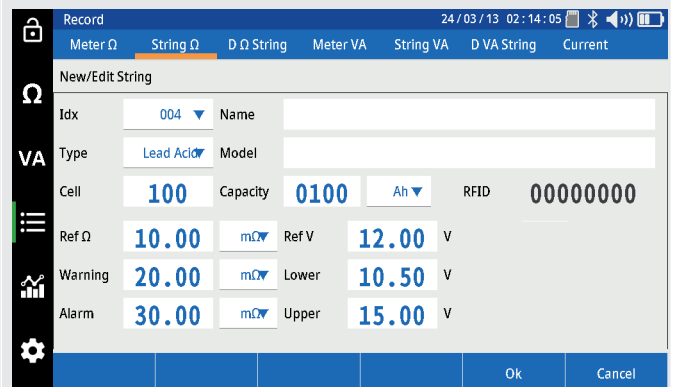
Record

24 / 03 / 13 02 : 14 : 05

Ω

VA

Meter Ω | String Ω | D Ω String | Meter VA | String VA | D VA String | Current

New/Edit String

Idx 004 ▼ Name

Type Lead Acid▼ Model

Cell 100 Capacity 0100 Ah▼ RFID 00000000

Ref Ω 10.00 mΩ▼ Ref V 12.00 V

Warning 20.00 mΩ▼ Lower 10.50 V

Alarm 30.00 mΩ▼ Upper 15.00 V

Ok Cancel